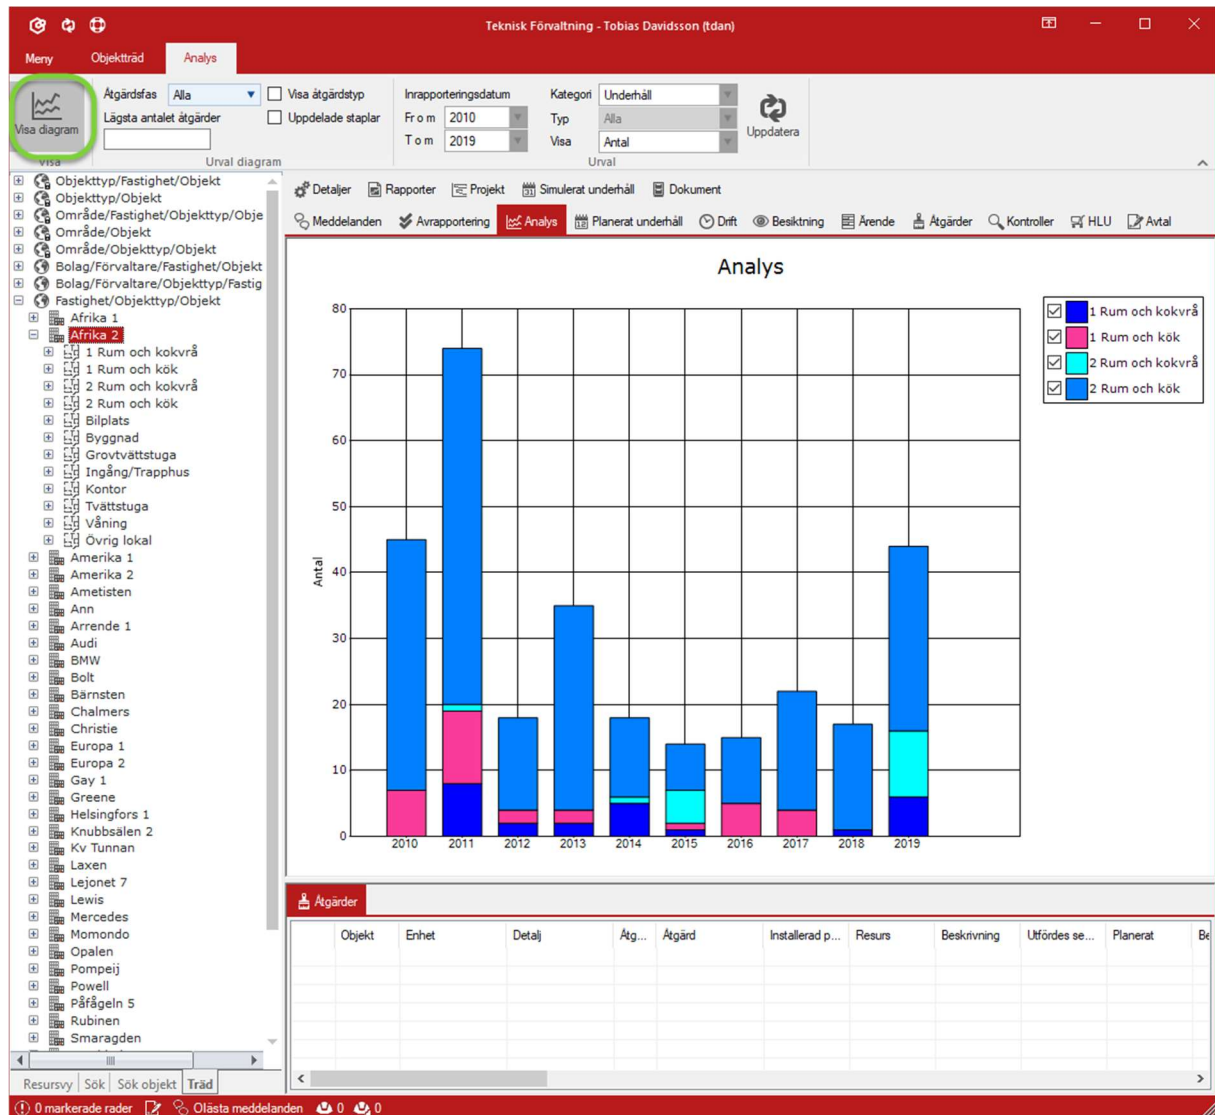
Teknisk Förvaltning - Tobias Davidsson (tdan)

Meny Objektträd Analys

Visa diagram
Visa

Åtgärdsfas Alla
Lägsta antalet åtgärder
Visa åtgärdstyp
Uppdelade staplar
Urval diagram

Inrapporteringsdatum
Fr o m 2010
T o m 2019

Kategori Underhåll
Typ Alla
Visa Antal
Urval

Uppdatera

Objekttyp/Fastighet/Objekt
Objekttyp/Objekt
Område/Fastighet/Objekttyp/Obje
Område/Objekt
Område/Objekttyp/Objekt
Bolag/Förvaltare/Fastighet/Objekt
Bolag/Förvaltare/Objekttyp/Fastig
Fastighet/Objekttyp/Objekt
Afrika 1
Afrika 2
1 Rum och kokvrå
1 Rum och kök
2 Rum och kokvrå
2 Rum och kök
Bilplats
Byggnad
Grovtvättstuga
Ingång/Trapphus
Kontor
Tvättstuga
Våning
Övrig lokal
Amerika 1
Amerika 2
Ametisten
Ann
Arrende 1
Audi
BMW
Bolt
Bärnsten
Chalmers
Christie
Europa 1
Europa 2
Gay 1
Greene
Helsingfors 1
Knubbsälen 2
Kv Tunnan
Laxen
Lejonet 7
Lewis
Mercedes
Momondo
Opalen
Pompeij
Powell
Påfågeln 5
Rubinen
Smaragden

Resursvy Sök Sök objekt Träd

Detaljer Rapporter Projekt Simulerat underhåll Dokument
Meddelanden Avrapportering Analys Planerat underhåll Drift Besiktning Ärende Åtgärder Kontroller HLU Avtal

Analys

Antal
80 70 60 50 40 30 20 10 0
2010 2011 2012 2013 2014 2015 2016 2017 2018 2019

1 Rum och kokvrå
1 Rum och kök
2 Rum och kokvrå
2 Rum och kök

Åtgärder

| Objekt | Enhet | Detalj | Åtg... | Åtgärd | Installerad p... | Resurs | Beskrivning | Utfördes se... | Planerat | Be |
|---|---|---|---|---|---|---|---|---|---|---|

0 markerade rader Olästa meddelanden 0 0